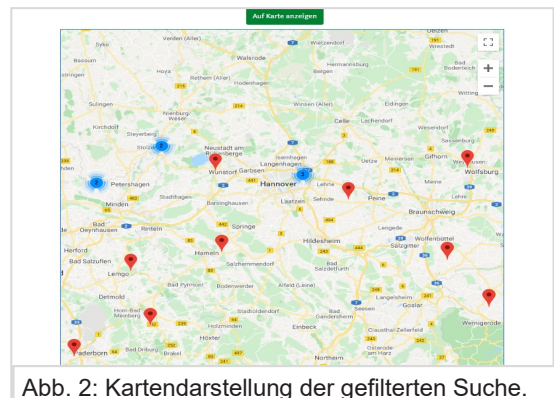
Auf Karte anzeigen

Verden (Aller)
Walsrode
Wietzendorf
Syke
Bassum
Hermannsburg
Bergen
Hoya
Rethem (Aller)
Bad Bodenteich
Wrestedt
Diepholz
Hodenhagen
Sulingen
Nienburg/Weser
Winsen (Aller)
Eldingen
Wittingen
Steyerberg
Celle
Lachendorf
Kirchdorf
Wesendorf
Stolzenau
Neustadt am Rübenberge
Isernhagen
Langenhagen
Uetze
Meinersen
Gifhorn
Wunstorf
Garbsen
Hannover
Lehrte
Peine
Wolfsburg
Petershagen
Minden
Stadthagen
Barsinghausen
Laatzen
Sehnde
Meine
Braunschweig
Bad Oeynhausen
Rinteln
Springe
Hildesheim
Lengede
Wolfenbüttel
Herford
Hameln
Salzhemmendorf
Salzgitter
Bad Salzuflen
Lemgo
Bad Salzdetfurth
Bad Pyrmont
Bodenwerder
Alfeld (Leine)
Schöppenstedt
Detmold
Horn-Bad Meinberg
Holzminden
Stadtoldendorf
Bad Gandersheim
Seesen
Langelsheim
Goslar
Wernigerode
Einbeck
Clausthal-Zellerfeld
Paderborn
Bad Driburg
Brakel
Höxter
Northeim
Osterode am Harz

Abb. 2: Kartendarstellung der gefilterten Suche.